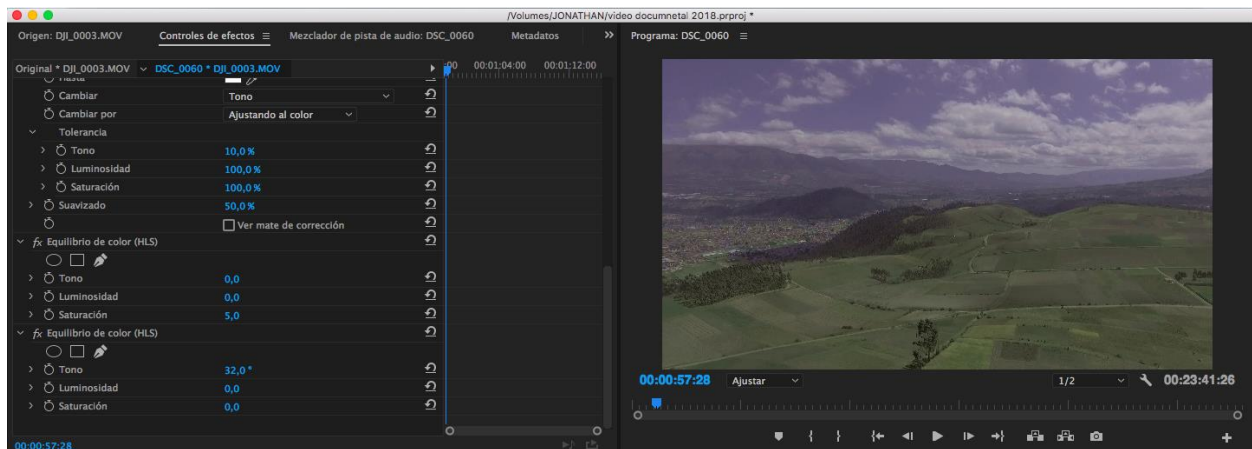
/Volumes/JONATHAN/video documnetal 2018.prproj *

Origen: DJI_0003.MOV
Controles de efectos ≡
Mezclador de pista de audio: DSC_0060
Metadatos
»
Programa: DSC_0060 ≡

Original * DJI_0003.MOV
DSC_0060 * DJI_0003.MOV
00
00:01:04:00
00:01:12:00

Hasta
Cambiar
Tono
Cambiar por
Ajustando al color
Tolerancia
Tono
10,0 %
Luminosidad
100,0 %
Saturación
100,0 %
Suavizado
50,0 %
Ver mate de corrección
fx Equilibrio de color (HLS)
Tono
0,0
Luminosidad
0,0
Saturación
5,0
fx Equilibrio de color (HLS)
Tono
32,0 °
Luminosidad
0,0
Saturación
0,0

00:00:57:28

00:00:57:28
Ajustar
1/2
00:23:41:26